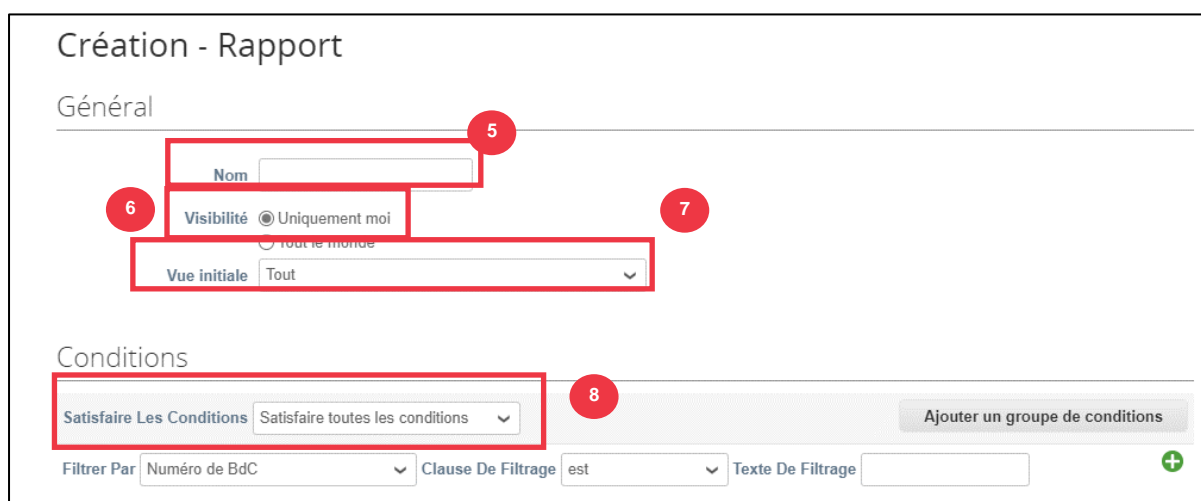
Création - Rapport

Général

5

Nom

6

Visibilité Uniquement moi

7

Tout le monde

Vue initiale Tout

Conditions

8

Satisfaire Les Conditions Satisfaire toutes les conditions

Ajouter un groupe de conditions

Filtrer Par Numéro de BdC Clause De Filtrage est Texte De Filtrage